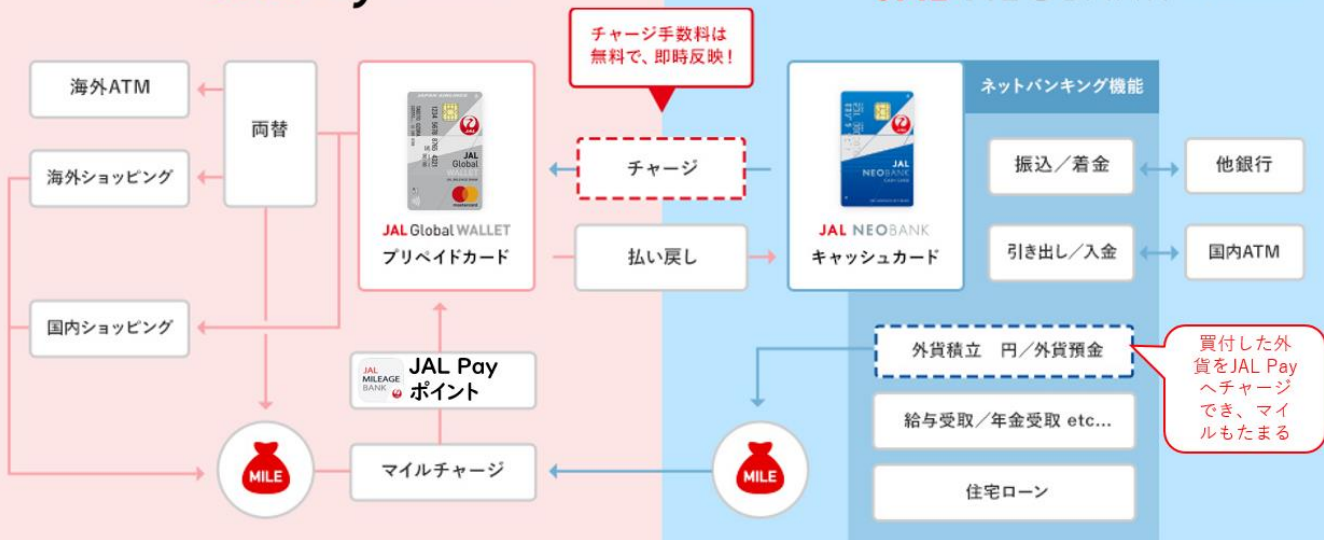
チャージ手数料は無料で、即時反映！

海外ATM

両替

海外ショッピング

JAL Global WALLET

プリペイドカード

チャージ

払い戻し

JAL NEOBANK

キャッシュカード

ネットバンキング機能

振込／着金

他銀行

引き出し／入金

国内ATM

国内ショッピング

JAL MILEAGE BANK

JAL Pay ポイント

外貨積立　円／外貨預金

買付した外貨をJAL Payへチャージでき、マイルもたまる

給与受取／年金受取 etc...

MILE

マイルチャージ

MILE

住宅ローン